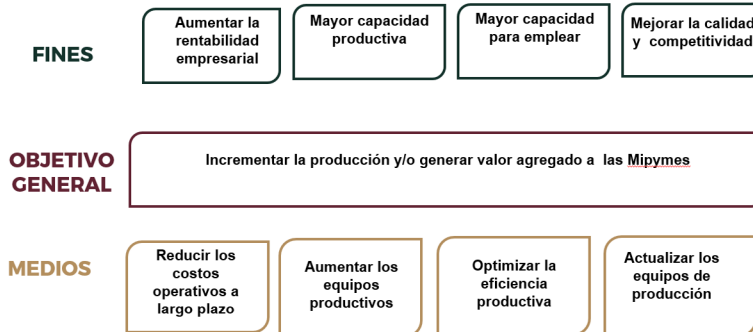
FINES

Aumentar la rentabilidad empresarial

Mayor capacidad productiva

Mayor capacidad para emplear

Mejorar la calidad y competitividad

OBJETIVO GENERAL

Incrementar la producción y/o generar valor agregado a las Mipymes

MEDIOS

Reducir los costos operativos a largo plazo

Aumentar los equipos productivos

Optimizar la eficiencia productiva

Actualizar los equipos de producción